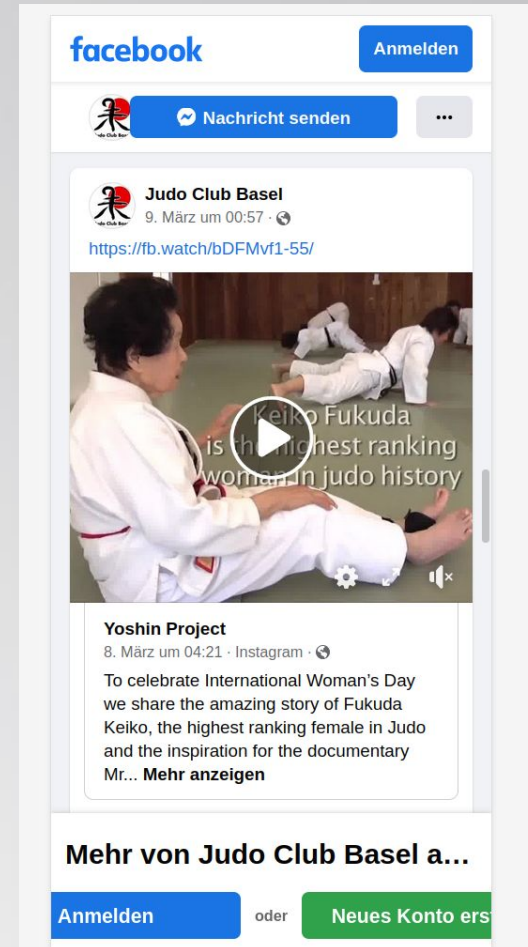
facebook

Anmelden

Nachricht senden

...

Judo Club Basel
9. März um 00:57 ·

https://fb.watch/bDFMvf1-55/

Keiko Fukuda is the highest ranking woman in judo history

Yoshin Project
8. März um 04:21 · Instagram ·

To celebrate International Woman's Day we share the amazing story of Fukuda Keiko, the highest ranking female in Judo and the inspiration for the documentary Mr... Mehr anzeigen

Mehr von Judo Club Basel a...

Anmelden

oder

Neues Konto ers